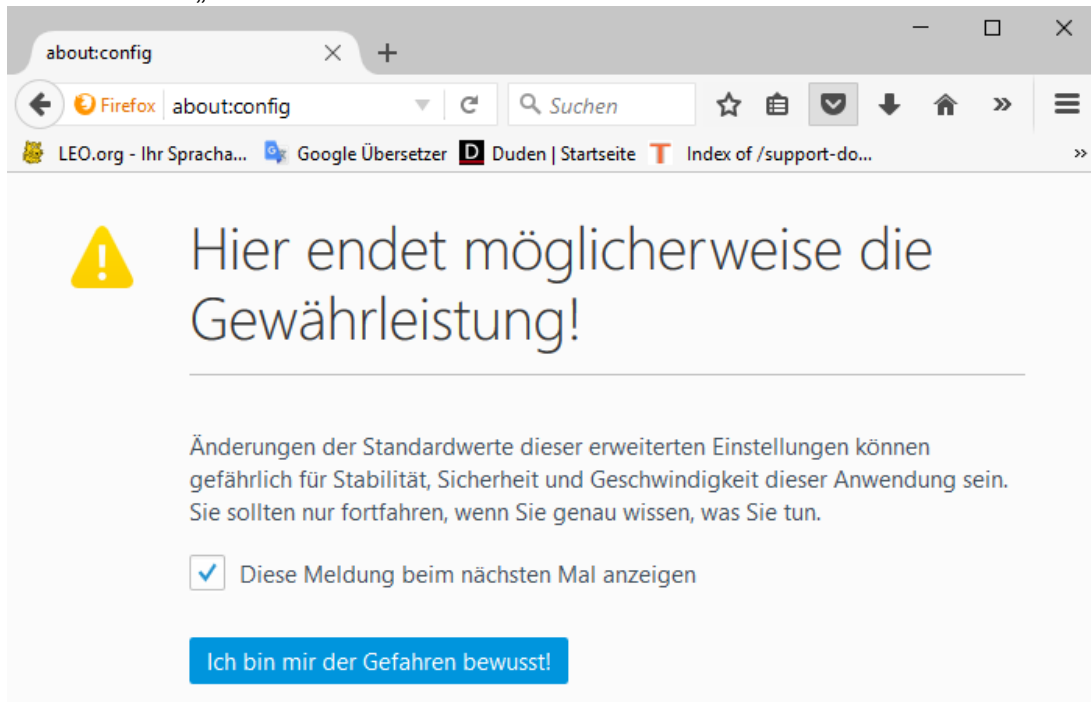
about:config

Firefox about:config

Suchen

LEO.org - Ihr Spracha... Google Übersetzer Duden | Startseite Index of /support-do...

Hier endet möglicherweise die Gewährleistung!

Änderungen der Standardwerte dieser erweiterten Einstellungen können gefährlich für Stabilität, Sicherheit und Geschwindigkeit dieser Anwendung sein. Sie sollten nur fortfahren, wenn Sie genau wissen, was Sie tun.

Diese Meldung beim nächsten Mal anzeigen

Ich bin mir der Gefahren bewusst!